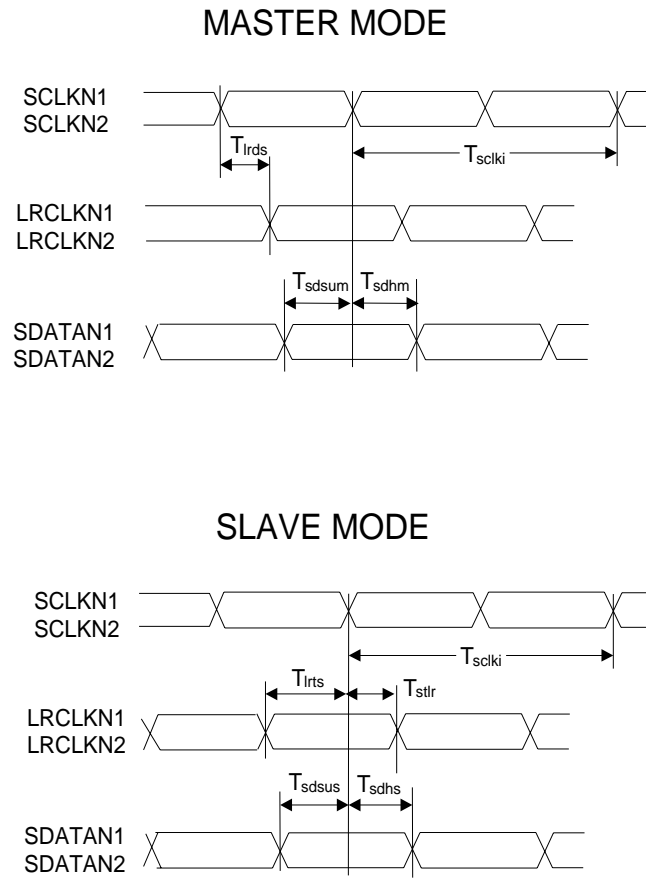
MASTER MODE

SCLKN1
SCLKN2

$T_{lrds}$

$T_{sclki}$

LRCLKN1
LRCLKN2

$T_{sdsum}$ $T_{sdhm}$

SDATAN1
SDATAN2

SLAVE MODE

SCLKN1
SCLKN2

$T_{sclki}$

$T_{lrts}$ $T_{stlr}$

LRCLKN1
LRCLKN2

$T_{sdsus}$ $T_{sdhs}$

SDATAN1
SDATAN2